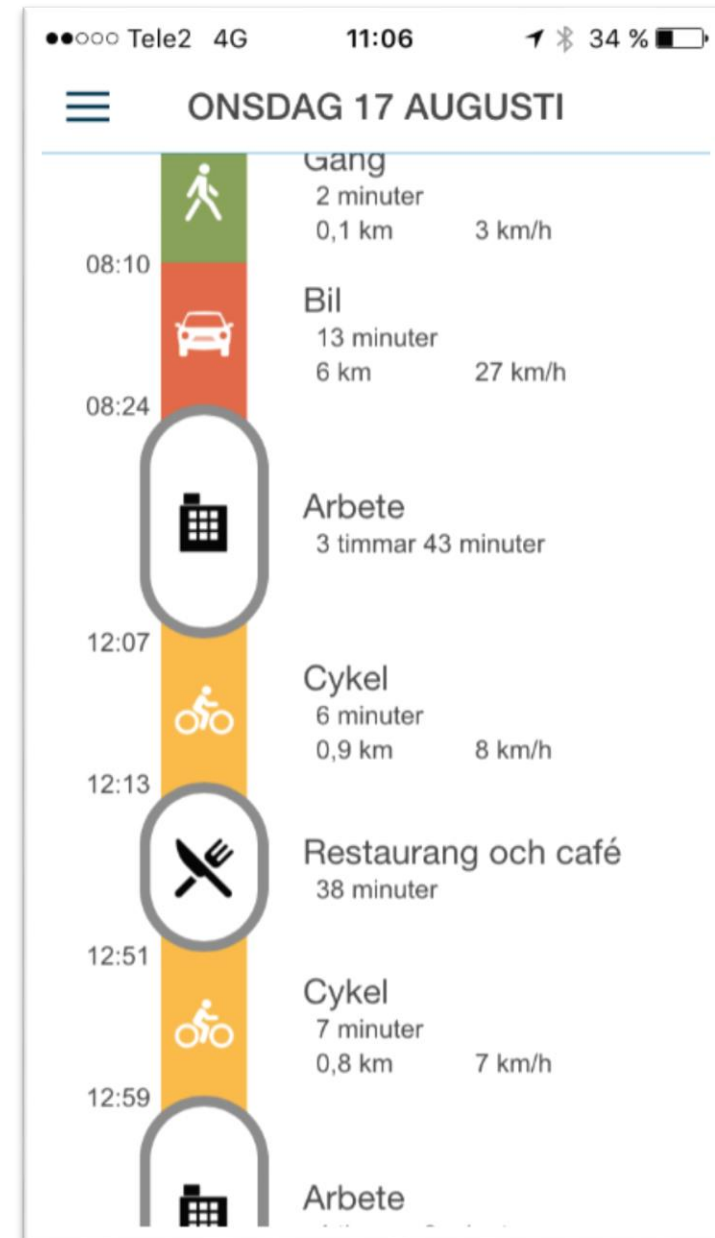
●●○○○ Tele2 4G 11:06 34 %

ONSDAG 17 AUGUSTI

Gång
2 minuter
0,1 km 3 km/h

08:10

Bil
13 minuter
6 km 27 km/h

08:24

Arbete
3 timmar 43 minuter

12:07

Cykel
6 minuter
0,9 km 8 km/h

12:13

Restaurang och café
38 minuter

12:51

Cykel
7 minuter
0,8 km 7 km/h

12:59

Arbete
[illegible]